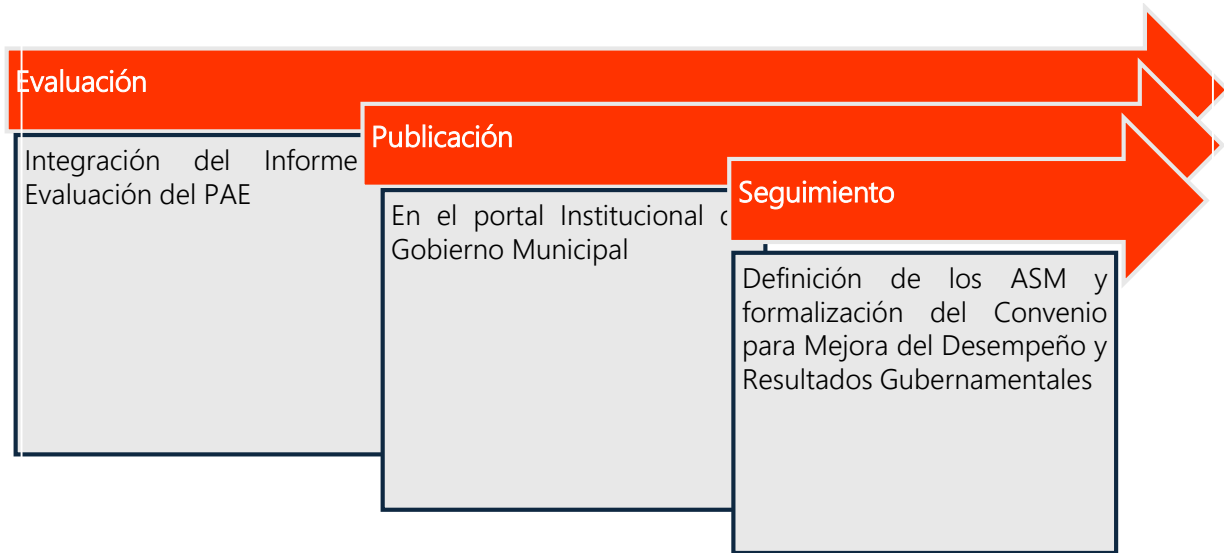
Evaluación

Integración del Informe
Evaluación del PAE

Publicación

En el portal Institucional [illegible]
Gobierno Municipal

Seguimiento

Definición de los ASM y formalización del Convenio para Mejora del Desempeño y Resultados Gubernamentales